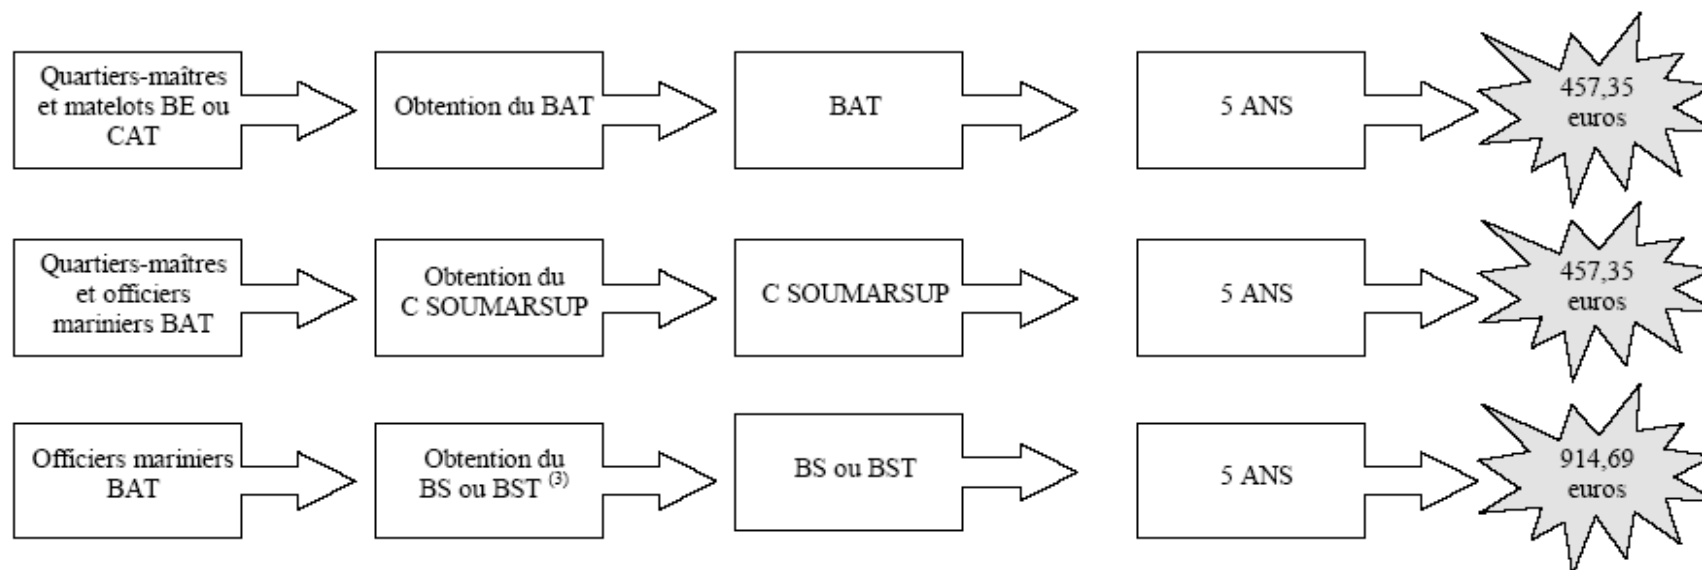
Quartiers-maîtres et matelots BE ou CAT

Obtention du BAT

BAT

5 ANS

457,35 euros

Quartiers-maîtres et officiers mariniers BAT

Obtention du C SOUMARSUP

C SOUMARSUP

5 ANS

457,35 euros

Officiers mariniers BAT

Obtention du BS ou BST $^{(3)}$

BS ou BST

5 ANS

914,69 euros